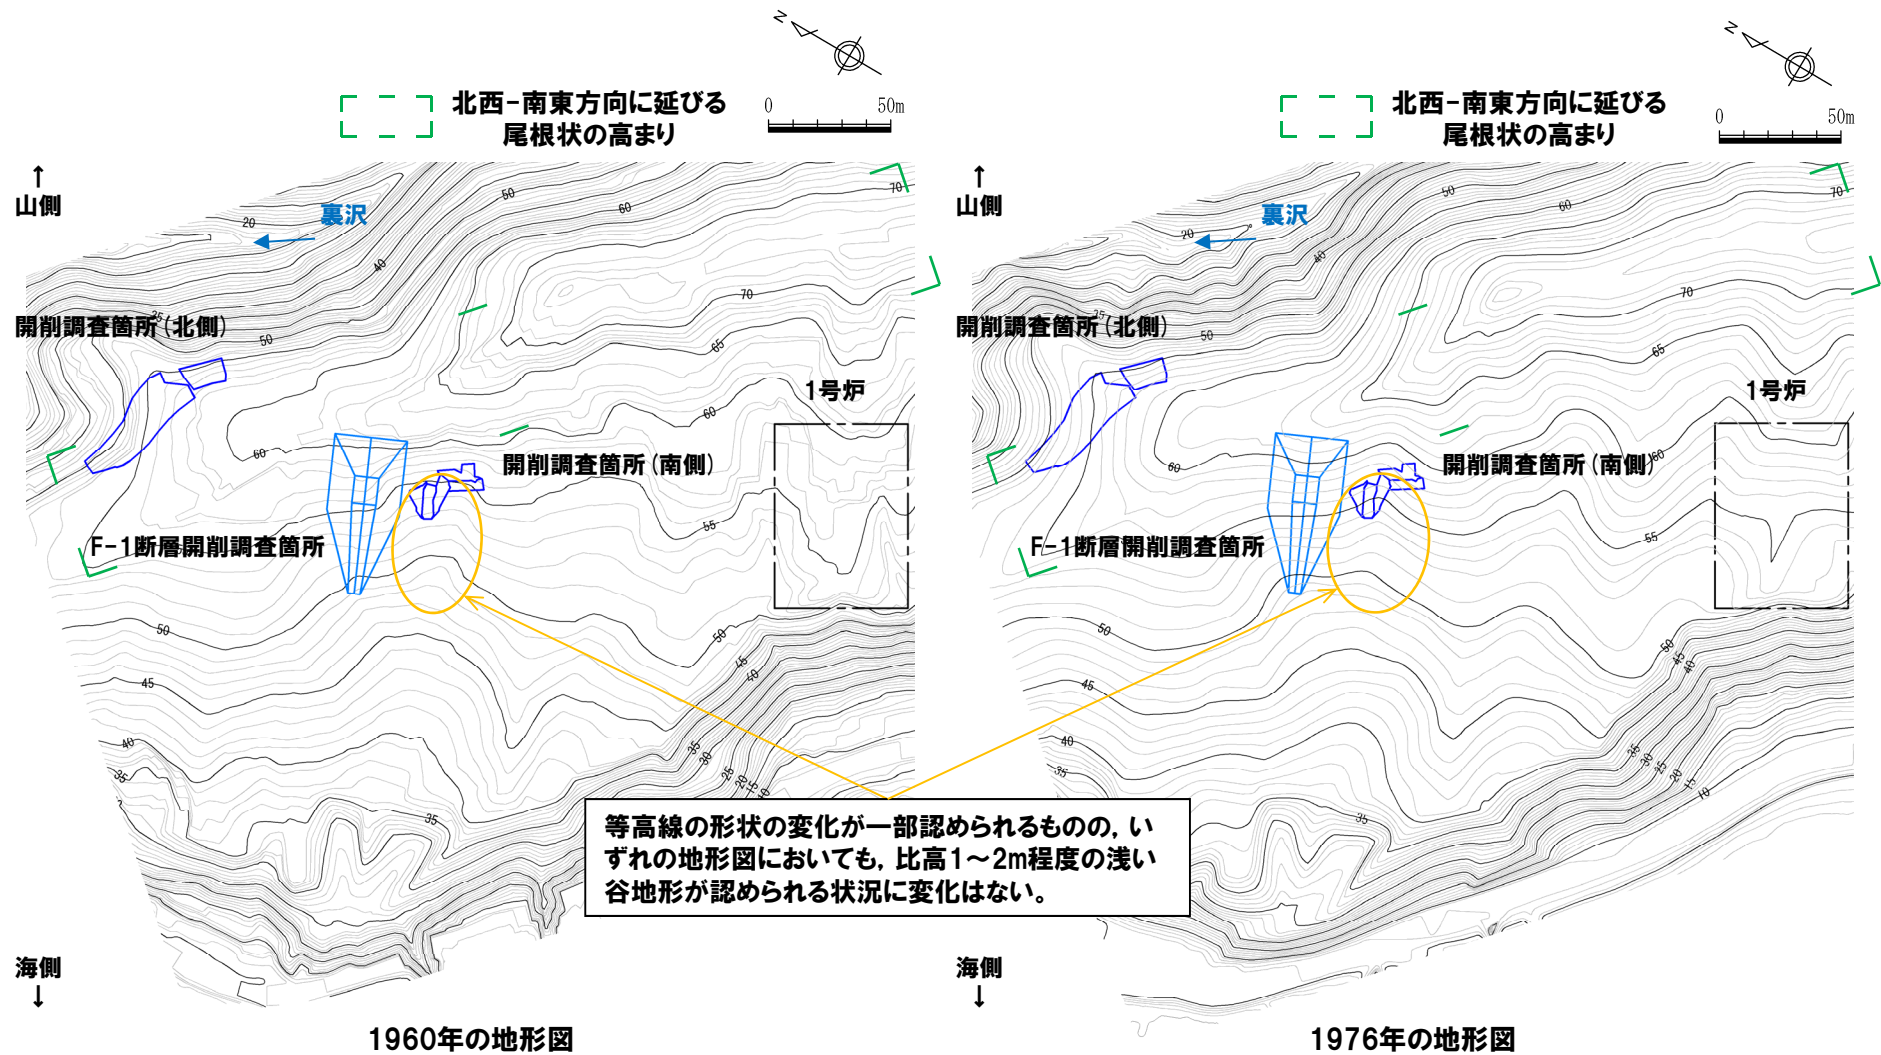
N

北西-南東方向に延びる
尾根状の高まり

0 50m

↑
山側

裏沢

20
50
60
70
40
25

開削調査箇所(北側)

50
70
65
60

1号炉

60

開削調査箇所(南側)

F-1断層開削調査箇所

55

50
50
45
40
45
40
35
35
30
25
20
15
10
35

海側
↓

1960年の地形図

N

北西-南東方向に延びる
尾根状の高まり

0 50m

↑
山側

裏沢

20
50
60
70
40
25

開削調査箇所(北側)

50
70
65

1号炉

60

開削調査箇所(南側)

60

F-1断層開削調査箇所

55

50
50
45
40
45
40
35
35
30
25
20
15
10
35

海側
↓

1976年の地形図

等高線の形状の変化が一部認められるものの，いずれの地形図においても，比高1～2m程度の浅い谷地形が認められる状況に変化はない。